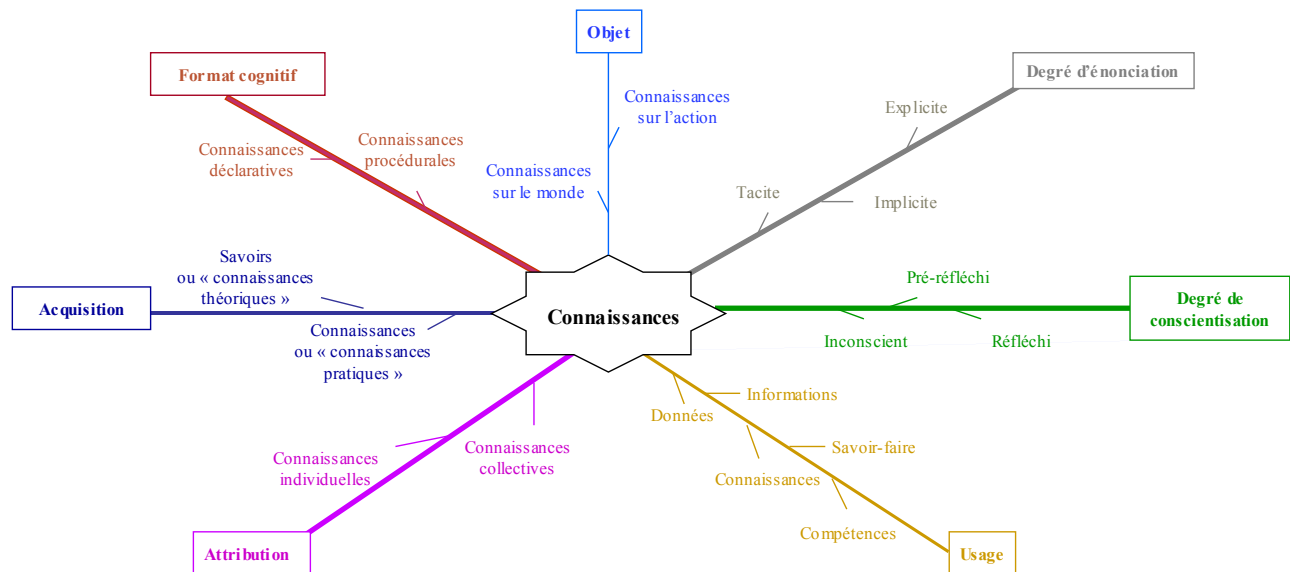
Objet

Connaissances sur l'action

Connaissances sur le monde

Format cognitif

Connaissances déclaratives

Connaissances procédurales

Degré d'énonciation

Explicite

Tacite

Implicite

Savoirs ou « connaissances théoriques »

Acquisition

Connaissances ou « connaissances pratiques »

Connaissances

Pré-réfléchi

Degré de conscientisation

Inconscient

Réfléchi

Informations

Données

Savoir-faire

Connaissances

Compétences

Usage

Connaissances individuelles

Connaissances collectives

Attribution